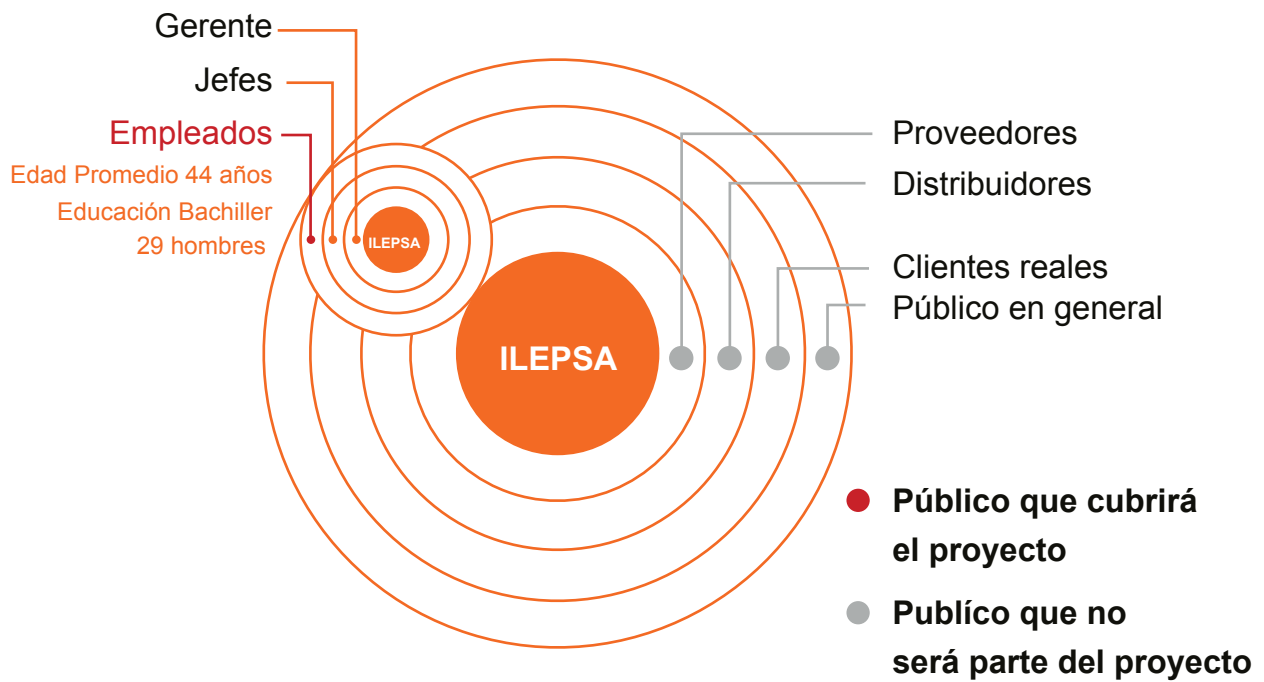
Gerente
Jefes
Empleados
Edad Promedio 44 años
Educación Bachiller
29 hombres

ILEPSA

Proveedores
Distribuidores
Clientes reales
Público en general

ILEPSA

Público que cubrirá el proyecto

Publíco que no será parte del proyecto